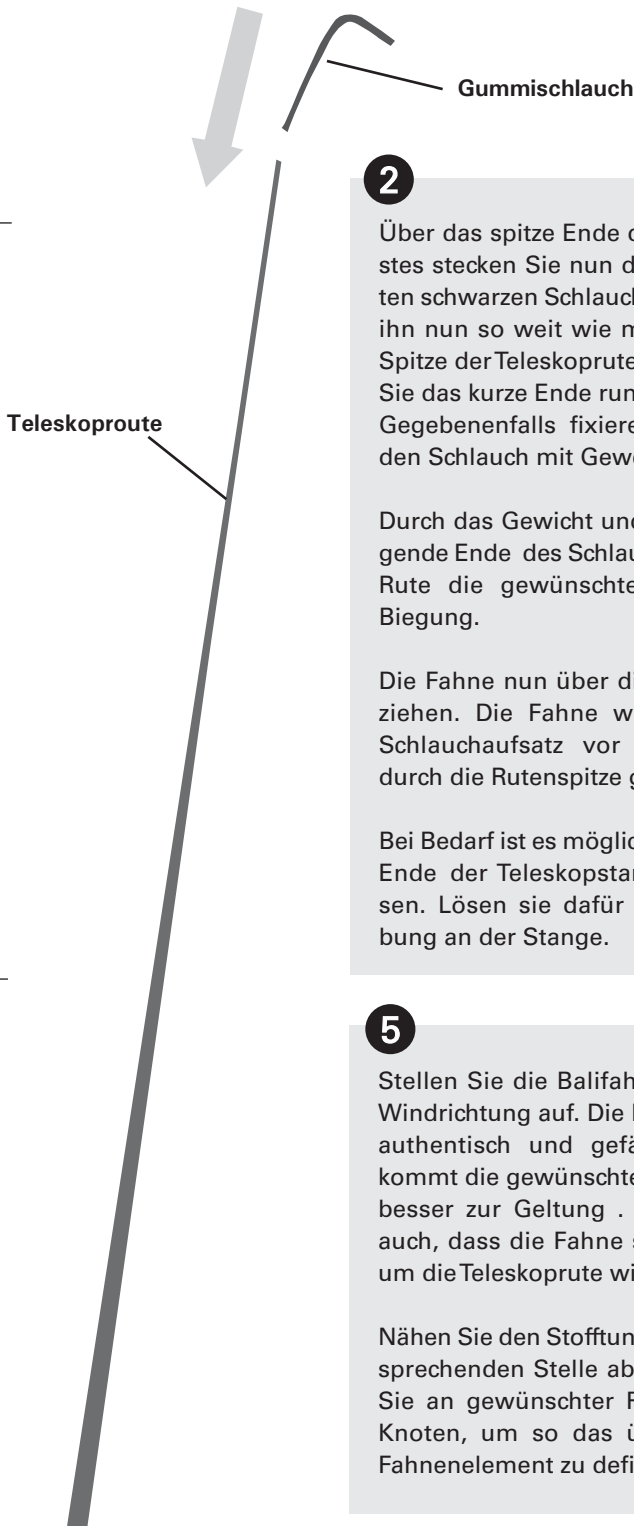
Gummischlauch

Teleskoproute

2

Über das spitze Ende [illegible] stes stecken Sie nun d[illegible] ten schwarzen Schlauch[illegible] ihn nun so weit wie m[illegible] Spitze der Teleskoprute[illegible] Sie das kurze Ende run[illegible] Gegebenenfalls fixiere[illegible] den Schlauch mit Gew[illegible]

Durch das Gewicht und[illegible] gende Ende des Schlau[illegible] Rute die gewünschte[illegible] Biegung.

Die Fahne nun über d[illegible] ziehen. Die Fahne w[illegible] Schlauchaufsatz vor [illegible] durch die Rutenspitze g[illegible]

Bei Bedarf ist es möglic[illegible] Ende der Teleskopsta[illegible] sen. Lösen sie dafür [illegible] bung an der Stange.

5

Stellen Sie die Balifah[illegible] Windrichtung auf. Die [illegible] authentisch und gef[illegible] kommt die gewünschte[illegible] besser zur Geltung . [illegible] auch, dass die Fahne s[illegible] um die Teleskoprute wi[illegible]

Nähen Sie den Stofftun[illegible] sprechenden Stelle ab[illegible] Sie an gewünschter F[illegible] Knoten, um so das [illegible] Fahnenelement zu defi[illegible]